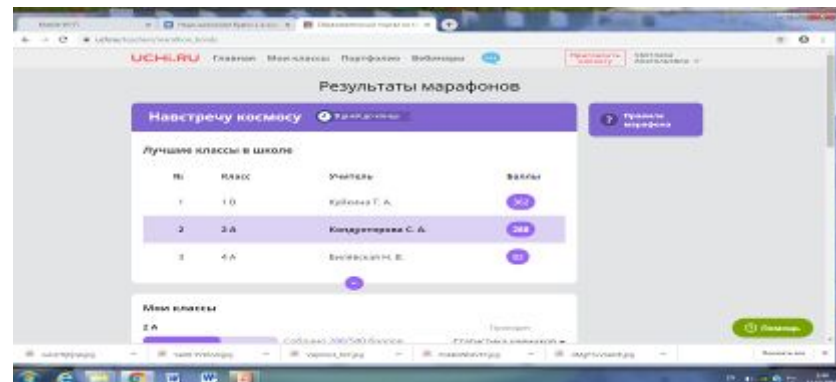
UCHI.RU Главная Мои классы Портфолио Вебинары

Результаты марафонов

Навстречу космосу

Правила марафона

Лучшие классы в школе

| № | Класс | Учитель | Баллы |
|---|---|---|---|
| 1 | 1 Б | Кубрина Г. А. | 302 |
| 2 | 3 А | Кондратьева С. А. | 288 |
| 3 | 4 А | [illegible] Н. В. | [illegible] |

Мои классы

3 А

Собрано 288/580 баллов

Помощь

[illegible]